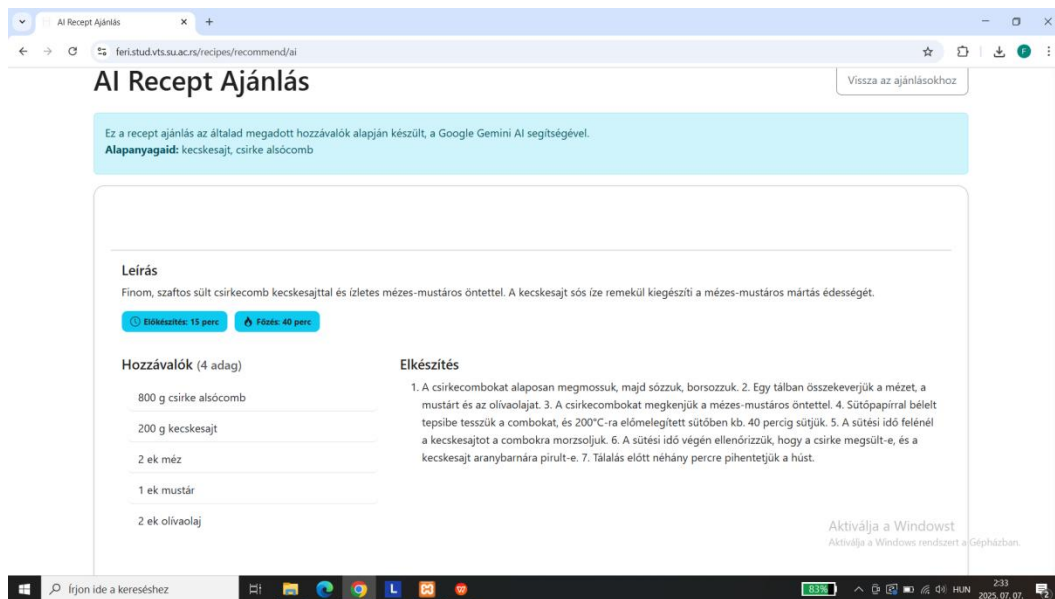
AI Recept Ajánlás × +

feri.stud.vts.su.ac.rs/recipes/recommend/ai

AI Recept Ajánlás

Vissza az ajánlásokhoz

Ez a recept ajánlás az általad megadott hozzávalók alapján készült, a Google Gemini AI segítségével.
**Alapanyagaid:** kecskesajt, csirke alsócomb

Leírás

Finom, szaftos sült csirkecomb kecskesajttal és ízletes mézes-mustáros öntettel. A kecskesajt sós íze remekül kiegészíti a mézes-mustáros mártás édességét.

Előkészítés: 15 perc Főzés: 40 perc

Hozzávalók (4 adag)

800 g csirke alsócomb

200 g kecskesajt

2 ek méz

1 ek mustár

2 ek olívaolaj

Elkészítés

1. A csirkecombokat alaposan megmossuk, majd sózzuk, borsozzuk. 2. Egy tálban összekeverjük a mézet, a mustárt és az olívaolajat. 3. A csirkecombokat megkenjük a mézes-mustáros öntettel. 4. Sütőpapírral bélelt tepsibe tesszük a combokat, és 200°C-ra előmelegített sütőben kb. 40 percig sütjük. 5. A sütési idő felénél a kecskesajtot a combokra morzsoljuk. 6. A sütési idő végén ellenőrizzük, hogy a csirke megsült-e, és a kecskesajt aranybarnára pirult-e. 7. Tálalás előtt néhány percre pihentetjük a húst.

Aktiválja a Windowst
Aktiválja a Windows rendszert a Gépházban.

Írjon ide a kereséshez

83%

HUN 2:33 2025. 07. 07.